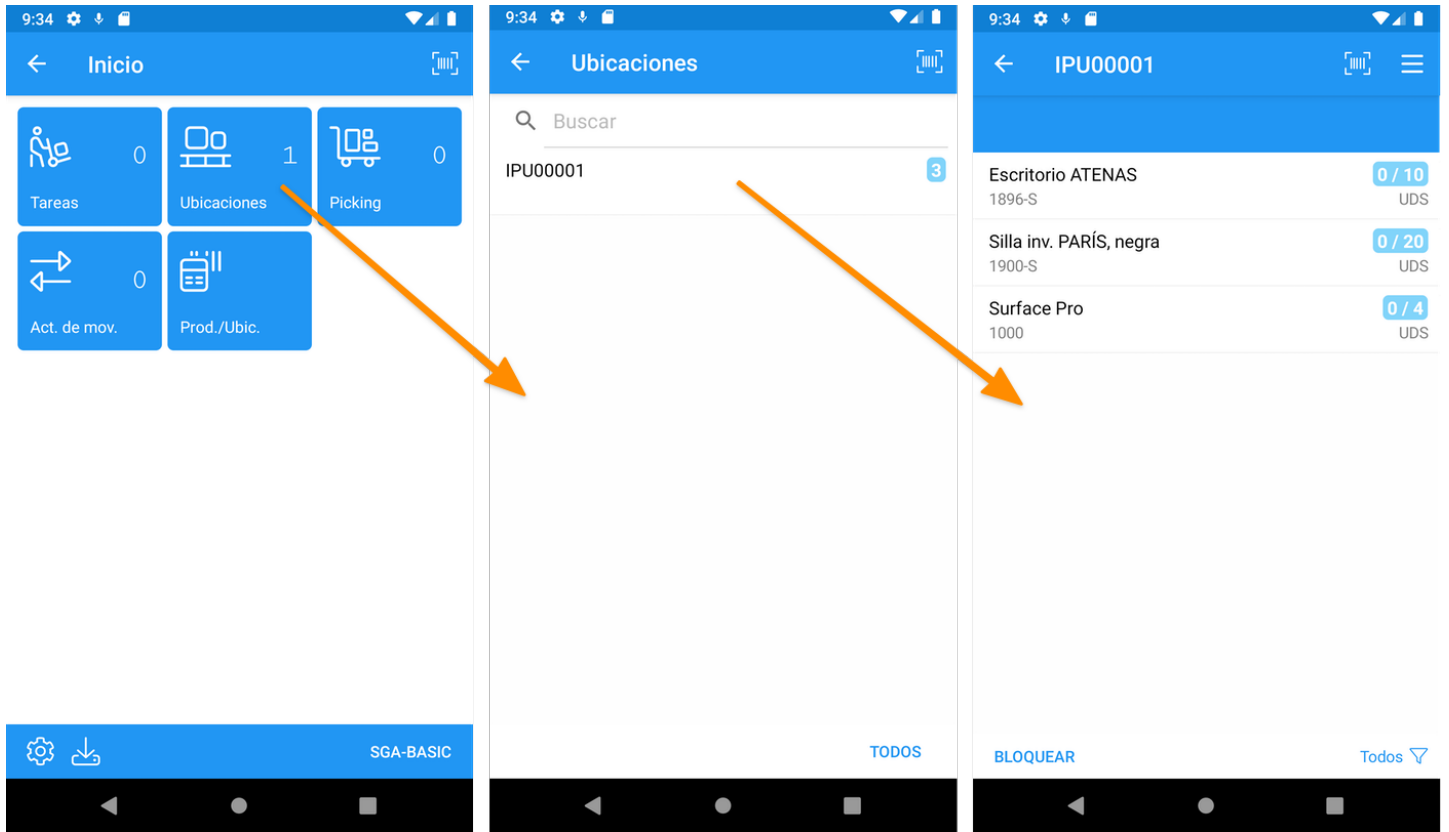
9:34

Inicio

0
Tareas

1
Ubicaciones

0
Picking

0
Act. de mov.

Prod./Ubic.

SGA-BASIC

9:34

Ubicaciones

Buscar

IPU00001 3

TODOS

9:34

IPU00001

Escritorio ATENAS 0 / 10
1896-S UDS

Silla inv. PARÍS, negra 0 / 20
1900-S UDS

Surface Pro 0 / 4
1000 UDS

BLOQUEAR

Todos